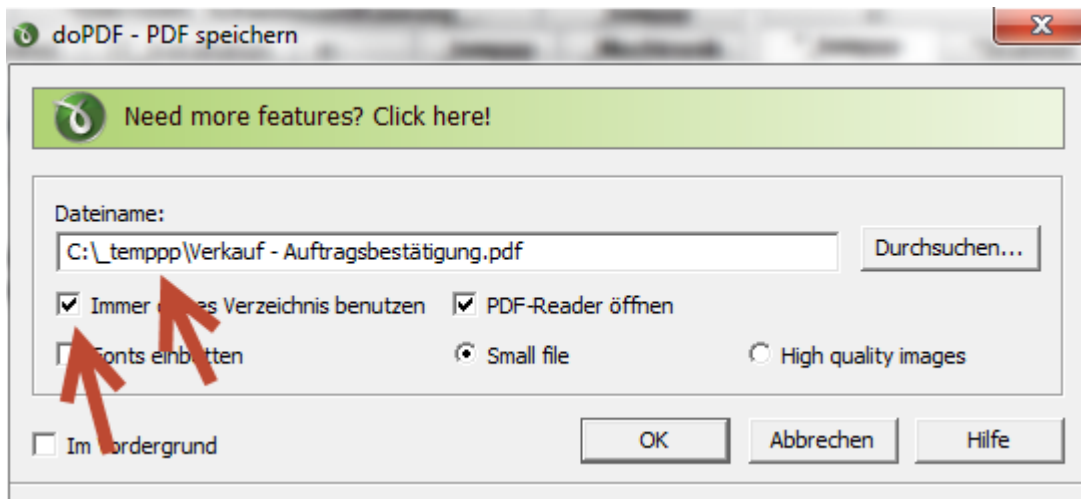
doPDF - PDF speichern

X

Need more features? Click here!

Dateiname:

C:\_temppp\Verkauf - Auftragsbestätigung.pdf

Durchsuchen...

Immer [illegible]es Verzeichnis benutzen

PDF-Reader öffnen

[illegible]onts einbetten

Small file

High quality images

Im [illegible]ordergrund

OK

Abbrechen

Hilfe